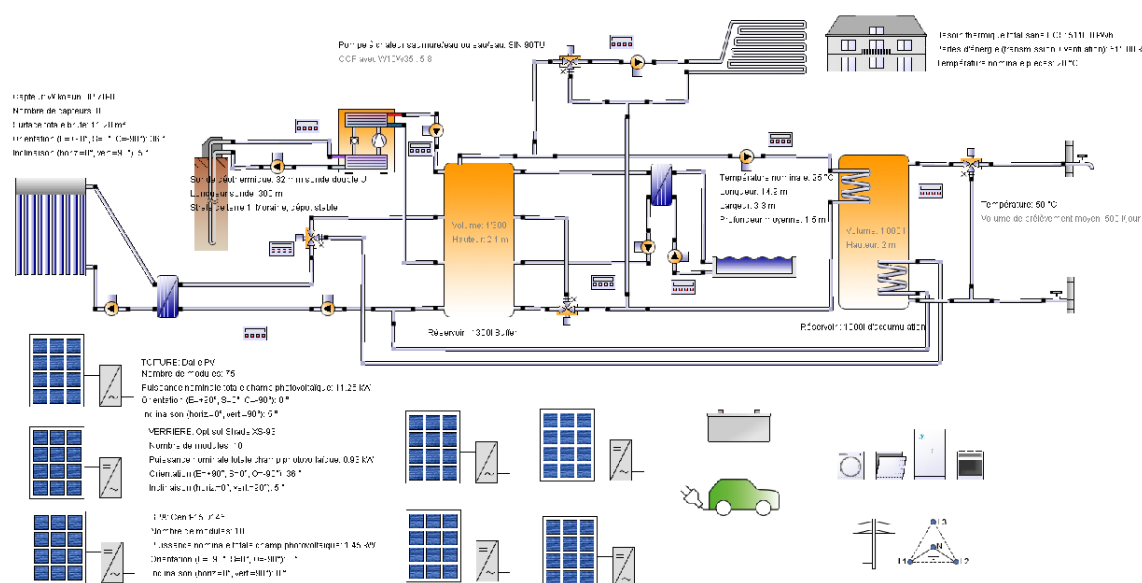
Pompe à chaleur saumure/eau ou eau/eau: SIW 90TU
COP avec W10W35: 5,8

Besoin thermique total annuel: 31511 kWh
Pertes d'énergie (transmission + ventilation): 11 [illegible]
Température nominale espace: 21 °C

Capteur: Vitosol 100TH
Nombre de capteurs: 10
Surface totale brute: 12,0 m²
Orientation (E=+90°, S=0°, O=-90°): 36 °
Inclinaison (horiz=0°, vert=90°): 5 °

Sonde géothermique: 32 mm sonde double U
Longueur sonde: 300 m
Stratification: 1 Moraine, dépos. table

Volume: 1500
Hauteur: 2,1 m

Réservoir: 1500l Buffer

Température nominale: 25 °C
Longueur: 14,2 m
Largeur: 3,8 m
Profondeur moyenne: 1,5 m

Volume: 1000 l
Hauteur: 2 m

Réservoir: 1000l d'accumulation

Température: 60 °C
Volume de prélèvement moyen: 500 l/our

TOITURE: Dalle PV
Nombre de modules: 75
Puissance nominale totale champ photovoltaïque: 11,25 kW
Orientation (E=+90°, S=0°, O=-90°): 0 °
Inclinaison (horiz=0°, vert=90°): 5 °

VERRIERE: Optisol Shade XS-93
Nombre de modules: 10
Puissance nominale totale champ photovoltaïque: 0,93 kW
Orientation (E=+90°, S=0°, O=-90°): 36 °
Inclinaison (horiz=0°, vert=90°): 5 °

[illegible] Cen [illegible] 45
Nombre de modules: 10
Puissance nominale totale champ photovoltaïque: 1,45 kW
Orientation (E=+90°, S=0°, O=-90°): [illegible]
Inclinaison (horiz=0°, vert=90°): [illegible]

L3
N
L1
L2